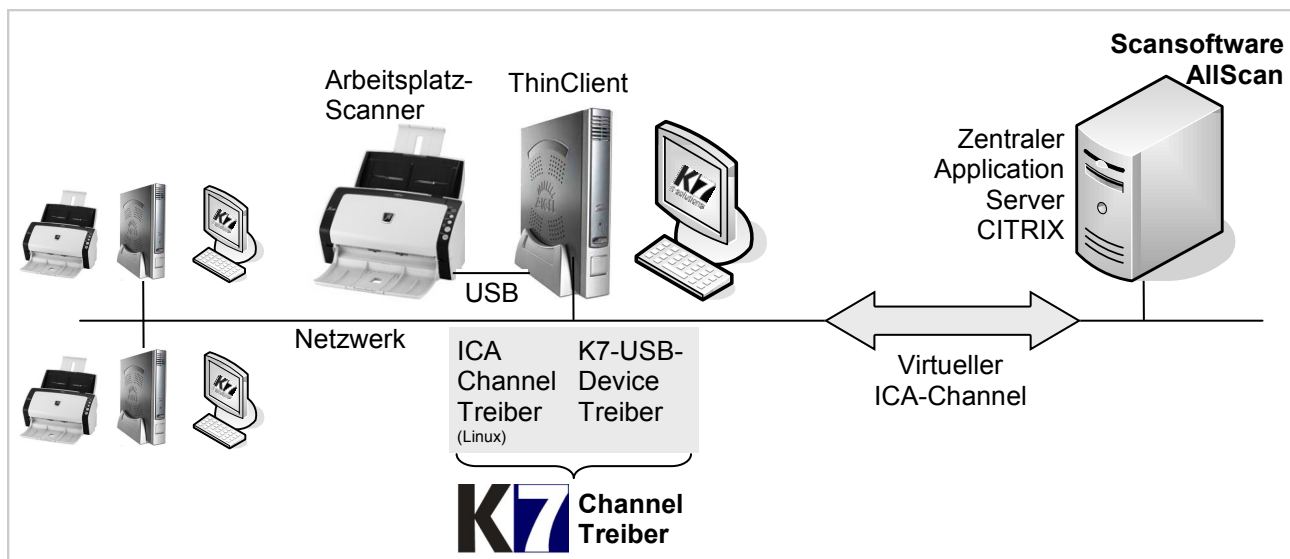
Arbeitsplatz-Scanner

ThinClient

Scansoftware AllScan

Zentraler Application Server CITRIX

K7

K7

K7

K7

USB

Netzwerk

ICA Channel Treiber (Linux)

K7-USB-Device Treiber

Virtueller ICA-Channel

K7 Channel Treiber